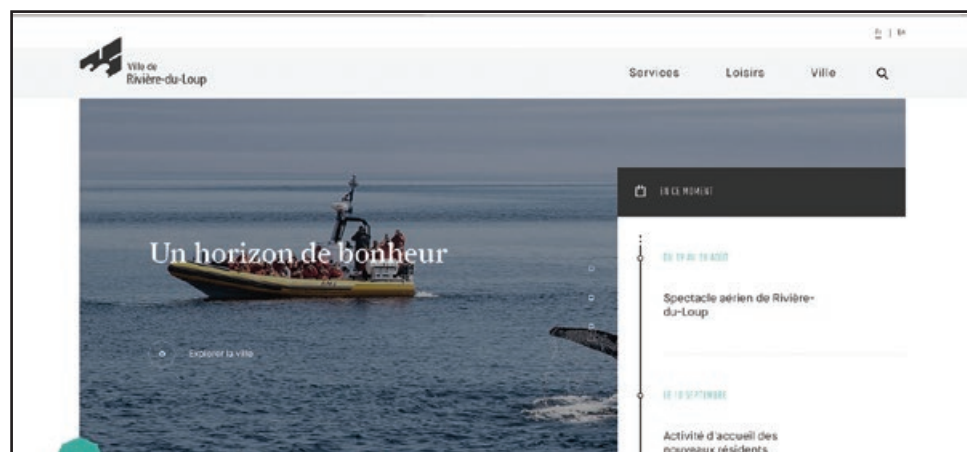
Fr | En

Ville de
Rivière-du-Loup

Services Loisirs Ville

Un horizon de bonheur

Explorer la ville

EN CE MOMENT

DU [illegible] AU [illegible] AOÛT

Spectacle aérien de Rivière-du-Loup

LE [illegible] SEPTEMBRE

Activité d'accueil des nouveaux résidents